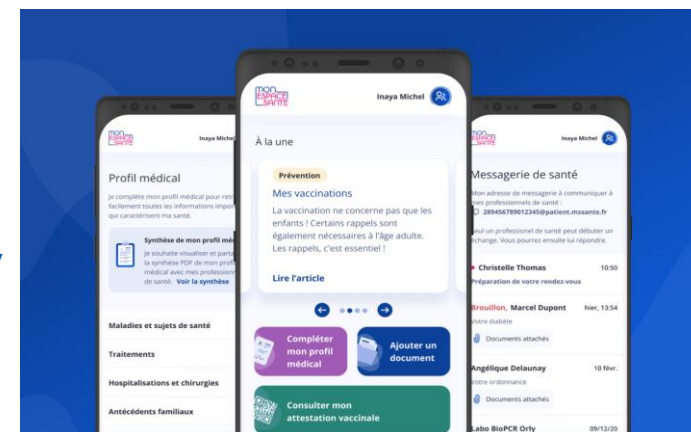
MON ESPACE SANTÉ

Inaya Michel

Profil médical

Je complète mon profil médical pour retr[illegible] facilement toutes les informations impor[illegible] qui caractérisent ma santé.

Synthèse de mon profil mé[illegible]

Je souhaite visualiser et parta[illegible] la synthèse PDF de mon profil médical avec mes professionn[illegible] de santé. Voir la synthèse

Maladies et sujets de santé

Traitements

Hospitalisations et chirurgies

Antécédents familiaux

MON ESPACE SANTÉ

Inaya Michel

À la une

Prévention

Mes vaccinations

La vaccination ne concerne pas que les enfants ! Certains rappels sont également nécessaires à l'âge adulte. Les rappels, c'est essentiel !

Lire l'article

Compléter mon profil médical

Ajouter un document

Consulter mon attestation vaccinale

MON ESPACE SANTÉ

Inaya Michel

Messagerie de santé

Mon adresse de messagerie à communiquer à mes professionnels de santé :

289456789012345@patient.mssante.fr

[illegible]eul un professionnel de santé peut débuter un échange. Vous pourrez ensuite lui répondre.

Christelle Thomas 10:50

Préparation de votre rendez-vous

Brouillon, Marcel Dupont hier, 13:54

Votre diabète

Documents attachés

Angélique Delaunay 10 févr.

Votre ordonnance

Documents attachés

Labo BioPCR Orly 09/12/20